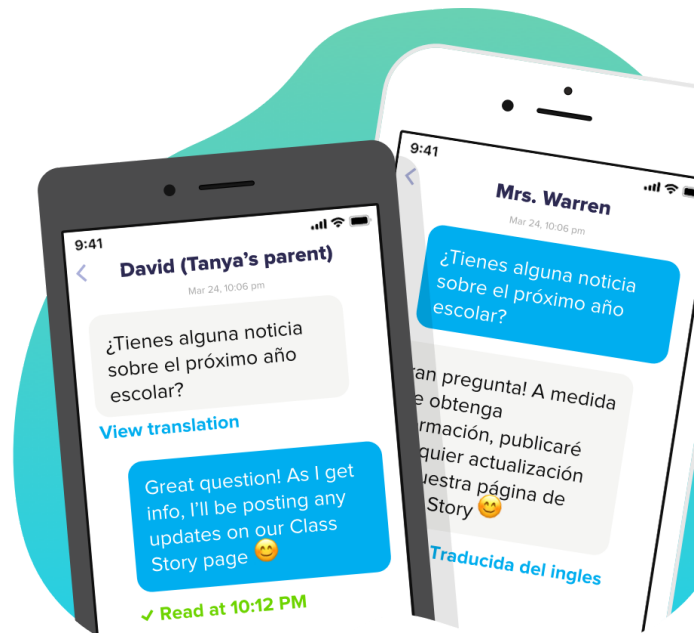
9:41

David (Tanya's parent)

Mar 24, 10:06 pm

¿Tienes alguna noticia sobre el próximo año escolar?

View translation

Great question! As I get info, I'll be posting any updates on our Class Story page 😊

✓ Read at 10:12 PM

9:41

Mrs. Warren

Mar 24, 10:06 pm

¿Tienes alguna noticia sobre el próximo año escolar?

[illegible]ran pregunta! A medida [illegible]e obtenga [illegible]rmación, publicaré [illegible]quier actualización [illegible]uestra página de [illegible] Story 😊

Traducida del ingles